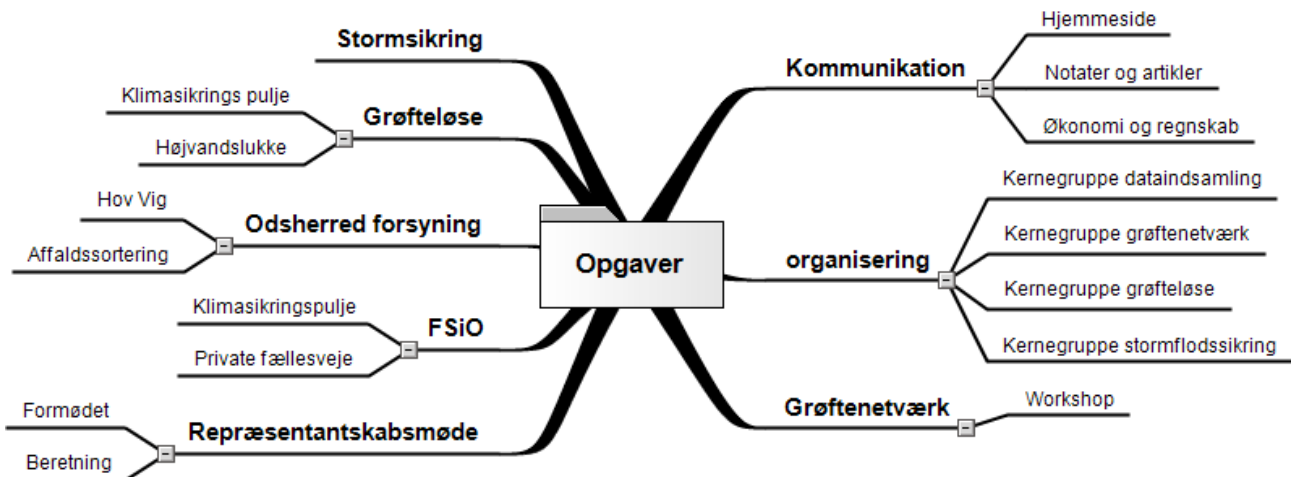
Opgaver

Stormsikring

Grøfteløse
Klimasikrings pulje
Højvandslukke

Odsherred forsyning
Hov Vig
Affaldssortering

FSiO
Klimasikringspulje
Private fællesveje

Repræsentantskabsmøde
Formødet
Beretning

Kommunikation
Hjemmeside
Notater og artikler
Økonomi og regnskab

organisering
Kernegruppe dataindsamling
Kernegruppe grøftenetværk
Kernegruppe grøfteløse
Kernegruppe stormflodssikring

Grøftenetværk
Workshop